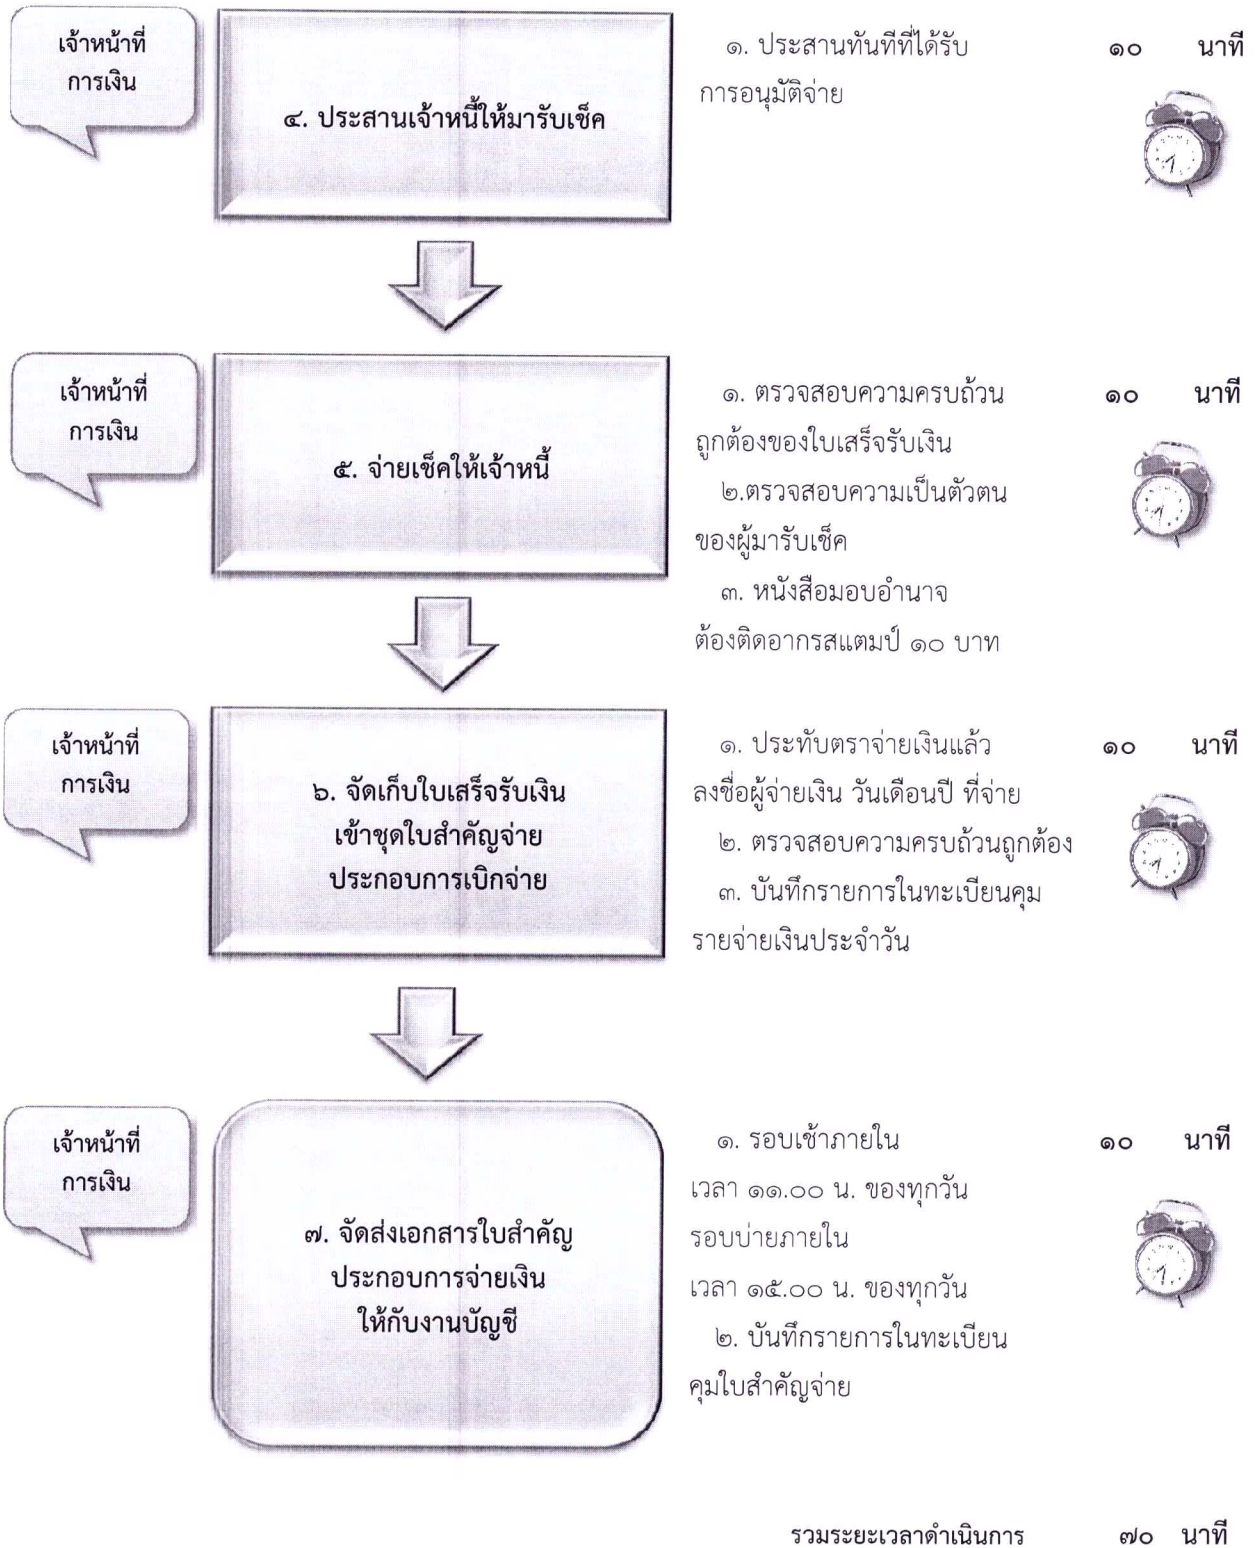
เจ้าหน้าที่การเงิน

๔. ประสานเจ้าหนี้ให้มารับเช็ค

๑. ประสานทันทีที่ได้รับการอนุมัติจ่าย

๑๐ นาที

เจ้าหน้าที่การเงิน

๕. จ่ายเช็คให้เจ้าหนี้

๑. ตรวจสอบความครบถ้วนถูกต้องของใบเสร็จรับเงิน

๒.ตรวจสอบความเป็นตัวตนของผู้มารับเช็ค

๓. หนังสือมอบอำนาจต้องติดอากรสแตมป์ ๑๐ บาท

๑๐ นาที

เจ้าหน้าที่การเงิน

๖. จัดเก็บใบเสร็จรับเงินเข้าชุดใบสำคัญจ่ายประกอบการเบิกจ่าย

๑. ประทับตราจ่ายเงินแล้วลงชื่อผู้จ่ายเงิน วันเดือนปี ที่จ่าย

๒. ตรวจสอบความครบถ้วนถูกต้อง

๓. บันทึกรายการในทะเบียนคุมรายจ่ายเงินประจำวัน

๑๐ นาที

เจ้าหน้าที่การเงิน

๗. จัดส่งเอกสารใบสำคัญประกอบการจ่ายเงินให้กับงานบัญชี

๑. รอบเช้าภายในเวลา ๑๑.๐๐ น. ของทุกวัน รอบบ่ายภายในเวลา ๑๕.๐๐ น. ของทุกวัน

๒. บันทึกรายการในทะเบียนคุมใบสำคัญจ่าย

๑๐ นาที

รวมระยะเวลาดำเนินการ ๗๐ นาที